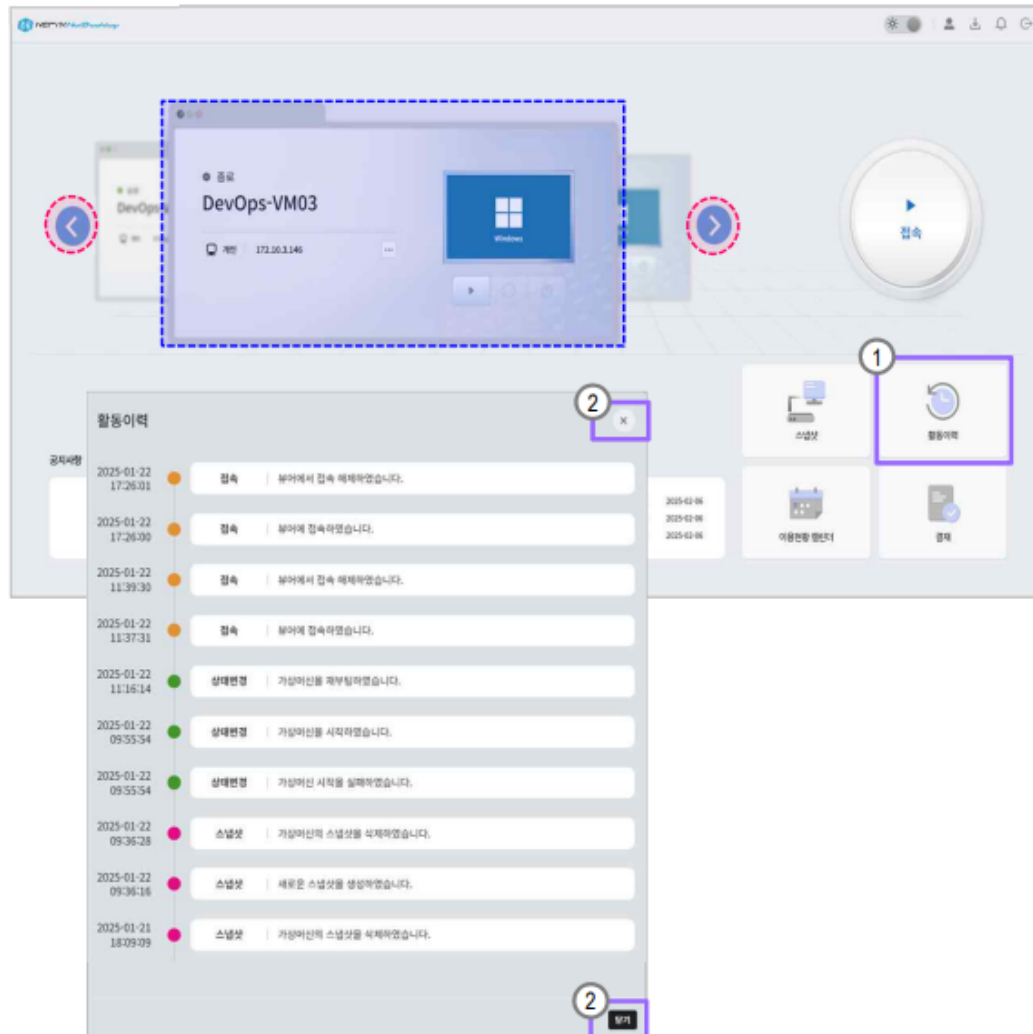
NETW NetDesktop

종료
DevOps-VM03
개인 172.10.3.146
Windows

DevOps

접속

1
스냅샷
활동이력
이용현황 캘린더
결재

공지사항
2025-02-06
2025-02-06
2025-02-06

활동이력
2

2025-01-22 17:26:01 접속 | 뷰어에서 접속 해제하였습니다.
2025-01-22 17:26:00 접속 | 뷰어에 접속하였습니다.
2025-01-22 11:39:30 접속 | 뷰어에서 접속 해제하였습니다.
2025-01-22 11:37:31 접속 | 뷰어에 접속하였습니다.
2025-01-22 11:16:14 상태변경 | 가상머신을 재부팅하였습니다.
2025-01-22 09:55:54 상태변경 | 가상머신을 시작하였습니다.
2025-01-22 09:55:54 상태변경 | 가상머신 시작을 실패하였습니다.
2025-01-22 09:36:28 스냅샷 | 가상머신의 스냅샷을 삭제하였습니다.
2025-01-22 09:36:16 스냅샷 | 새로운 스냅샷을 생성하였습니다.
2025-01-21 18:09:09 스냅샷 | 가상머신의 스냅샷을 삭제하였습니다.

2
닫기